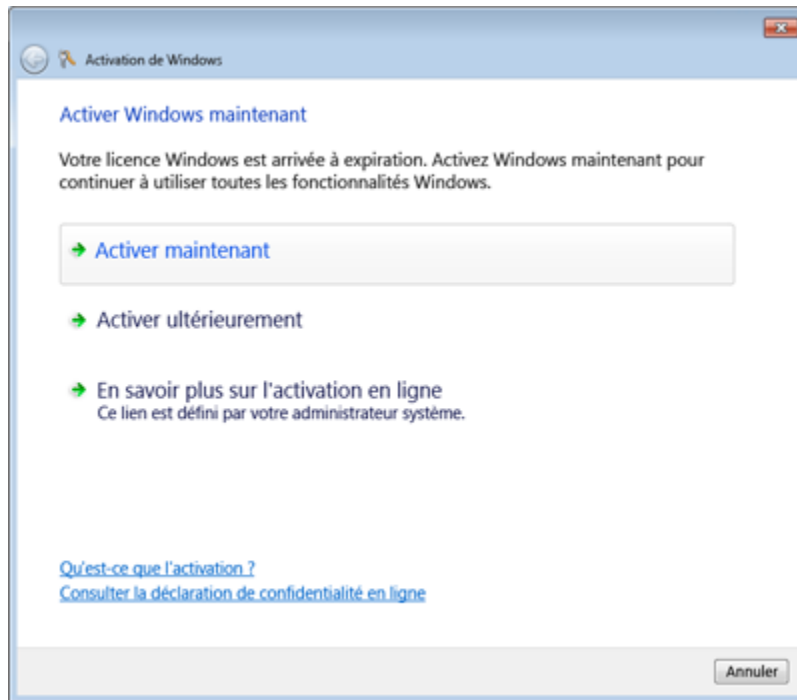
Activation de Windows

Activer Windows maintenant

Votre licence Windows est arrivée à expiration. Activez Windows maintenant pour continuer à utiliser toutes les fonctionnalités Windows.

Activer maintenant

Activer ultérieurement

En savoir plus sur l'activation en ligne
Ce lien est défini par votre administrateur système.

Qu'est-ce que l'activation ?
Consulter la déclaration de confidentialité en ligne

Annuler